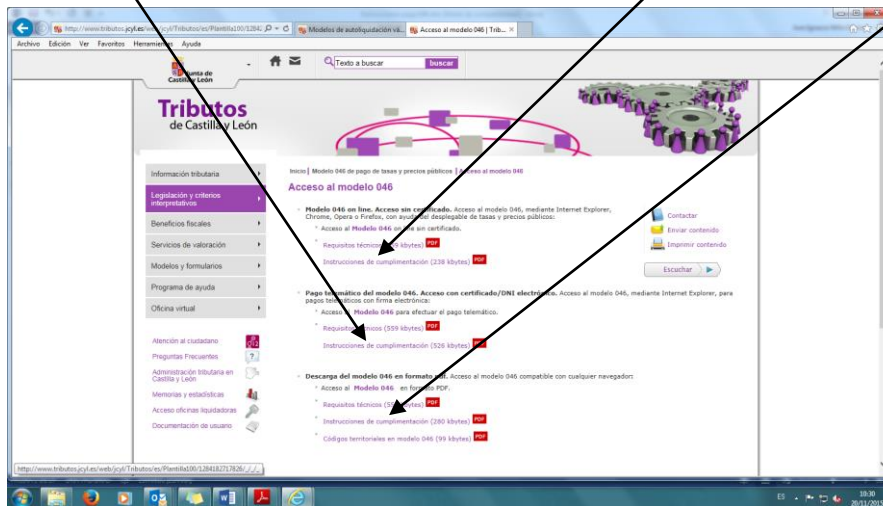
http://www.tributos.jcyl.es/web/jcyl/Tributos/es/Plantilla100/12842 Modelos de autoliquidación vá... Acceso al modelo 046 | Trib... ×

Archivo Edición Ver Favoritos Herramientas Ayuda

Junta de Castilla y León

Texto a buscar buscar

Tributos de Castilla y León

Información tributaria
Legislación y criterios interpretativos
Beneficios fiscales
Servicios de valoración
Modelos y formularios
Programa de ayuda
Oficina virtual

Atención al ciudadano
Preguntas Frecuentes
Administración tributaria en Castilla y León
Memorias y estadísticas
Acceso oficinas liquidadoras
Documentación de usuario

Inicio | Modelo 046 de pago de tasas y precios públicos | Acceso al modelo 046

Acceso al modelo 046

Modelo 046 on line. Acceso sin certificado. Acceso al modelo 046, mediante Internet Explorer, Chrome, Opera o Firefox, con ayuda del desplegable de tasas y precios públicos:
Acceso al Modelo 046 on line sin certificado.
Requisitos técnicos (5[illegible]6 kbytes) PDF
Instrucciones de cumplimentación (238 kbytes) PDF

Pago telemático del modelo 046. Acceso con certificado/DNI electrónico. Acceso al modelo 046, mediante Internet Explorer, para pagos telemáticos con firma electrónica:
Acceso al Modelo 046 para efectuar el pago telemático.
Requisitos técnicos (559 kbytes) PDF
Instrucciones de cumplimentación (526 kbytes) PDF

Descarga del modelo 046 en formato pdf. Acceso al modelo 046 compatible con cualquier navegador:
Acceso al Modelo 046 en formato PDF.
Requisitos técnicos (5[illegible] kbytes) PDF
Instrucciones de cumplimentación (280 kbytes) PDF
Códigos territoriales en modelo 046 (99 kbytes) PDF

Contactar
Enviar contenido
Imprimir contenido
Escuchar

http://www.tributos.jcyl.es/web/jcyl/Tributos/es/Plantilla100/1284182717826/_/_/_

ES 10:30 20/11/2015